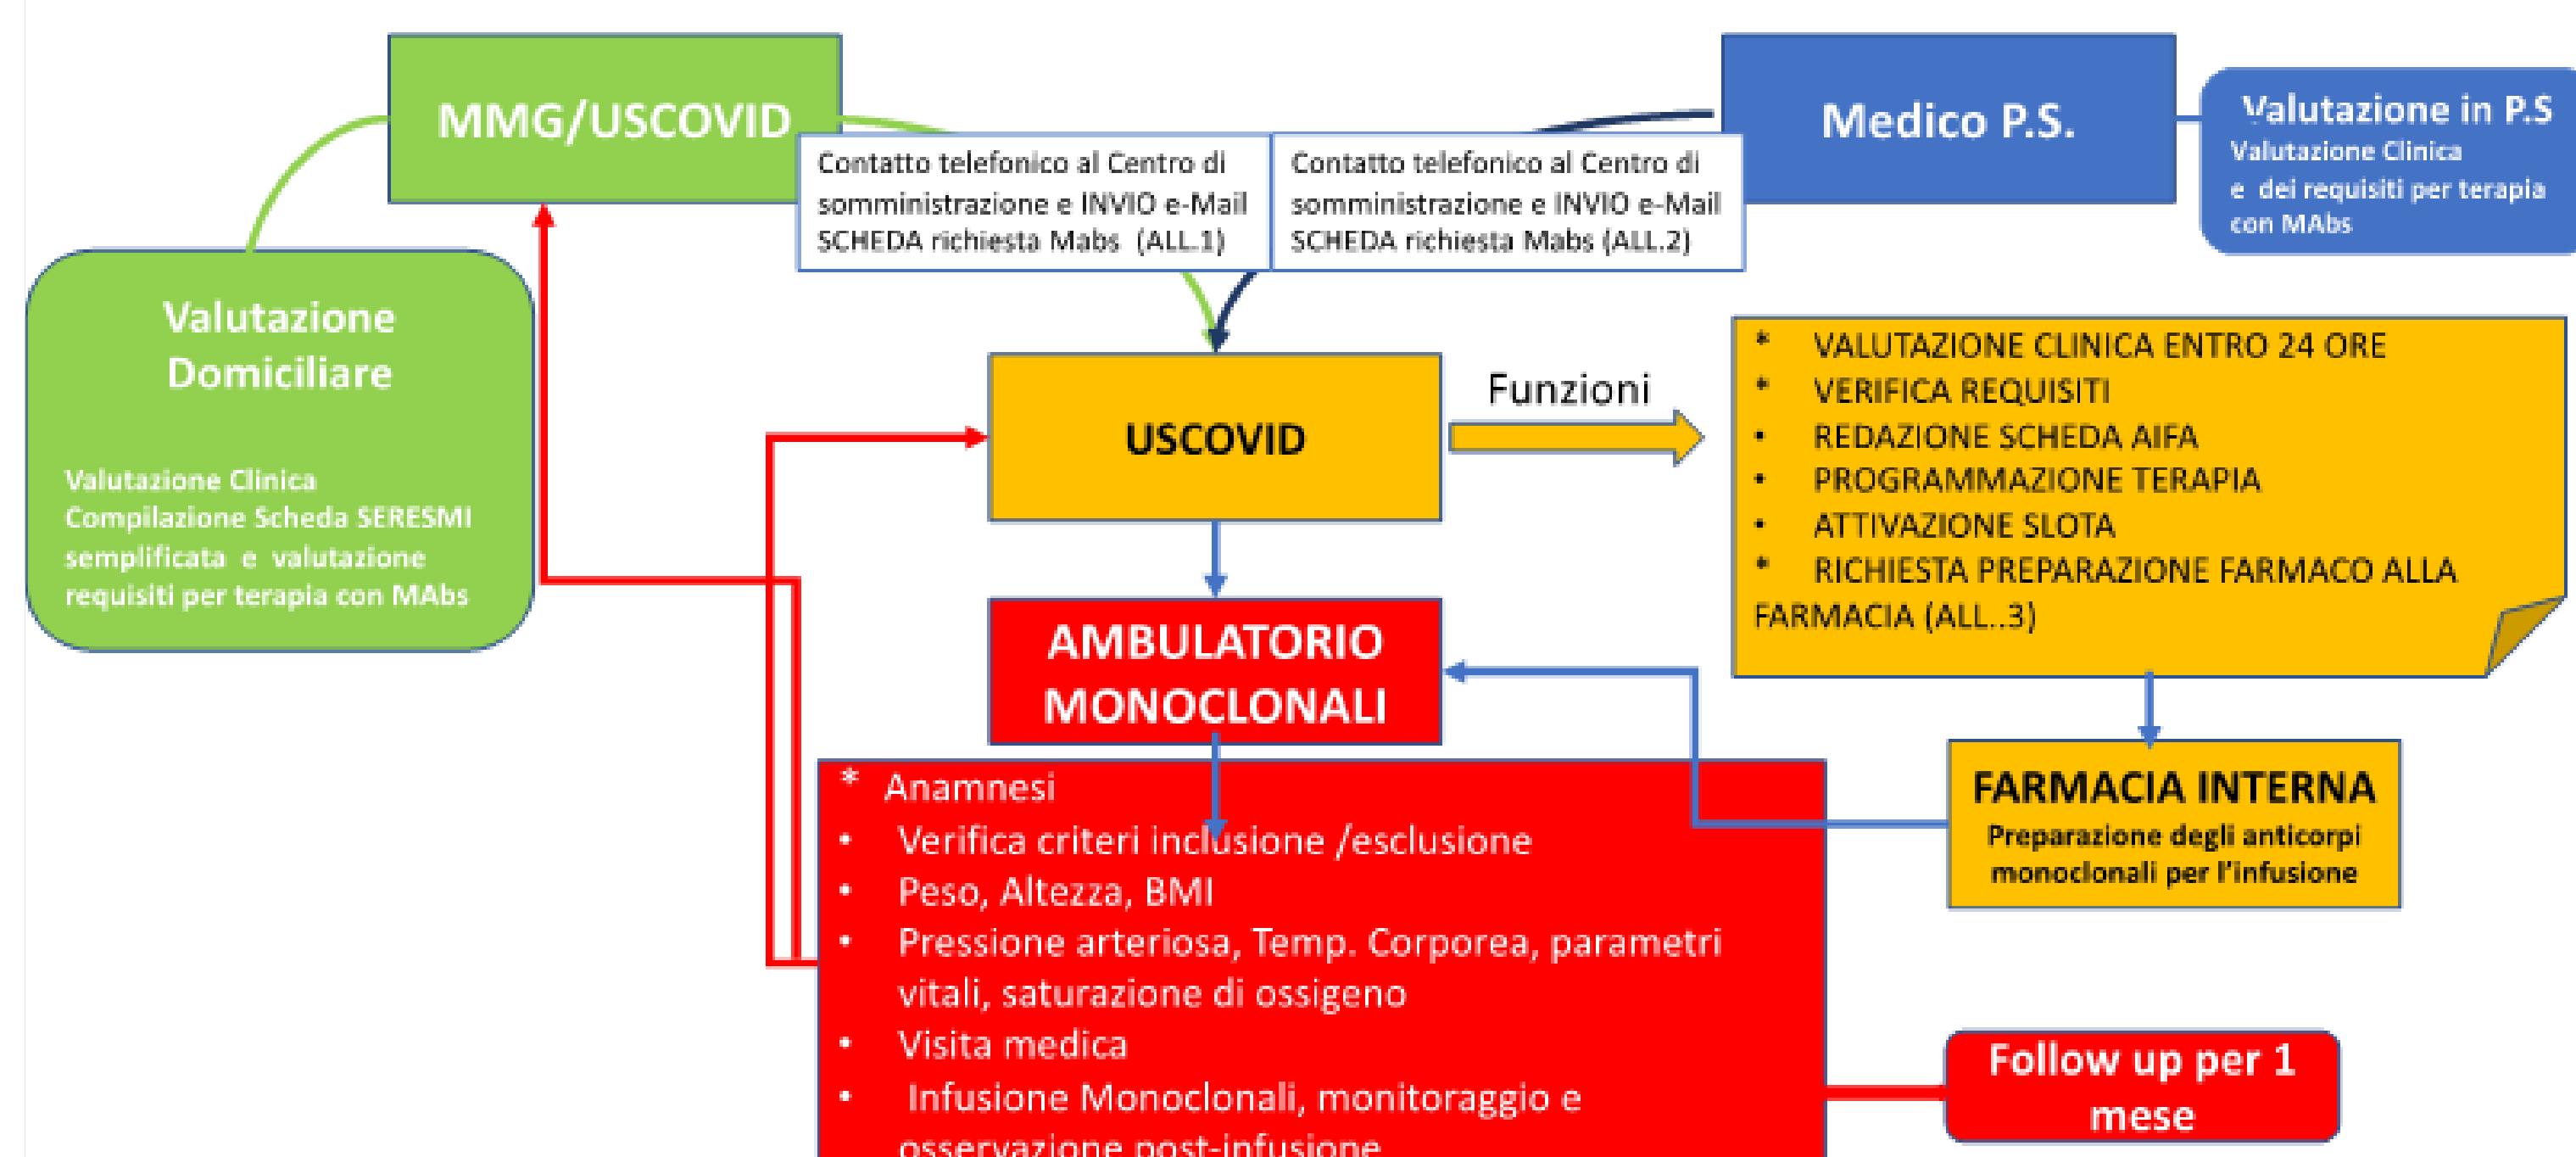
MMG/USCOVID

Medico P.S.

Valutazione in P.S
Valutazione Clinica e dei requisiti per terapia con MAbs

Contatto telefonico al Centro di somministrazione e INVIO e-Mail SCHEDA richiesta Mabs (ALL.1)

Contatto telefonico al Centro di somministrazione e INVIO e-Mail SCHEDA richiesta Mabs (ALL.2)

Valutazione Domiciliare

Valutazione Clinica
Compilazione Scheda SERESMI semplificata e valutazione requisiti per terapia con MAbs

USCOVID

Funzioni

* VALUTAZIONE CLINICA ENTRO 24 ORE
* VERIFICA REQUISITI
• REDAZIONE SCHEDA AIFA
• PROGRAMMAZIONE TERAPIA
• ATTIVAZIONE SLOTA
* RICHIESTA PREPARAZIONE FARMACO ALLA FARMACIA (ALL..3)

AMBULATORIO MONOCLONALI

* Anamnesi
• Verifica criteri inclusione /esclusione
• Peso, Altezza, BMI
• Pressione arteriosa, Temp. Corporea, parametri vitali, saturazione di ossigeno
• Visita medica
• Infusione Monoclonali, monitoraggio e osservazione post-infusione

FARMACIA INTERNA
Preparazione degli anticorpi monoclonali per l'infusione

Follow up per 1 mese